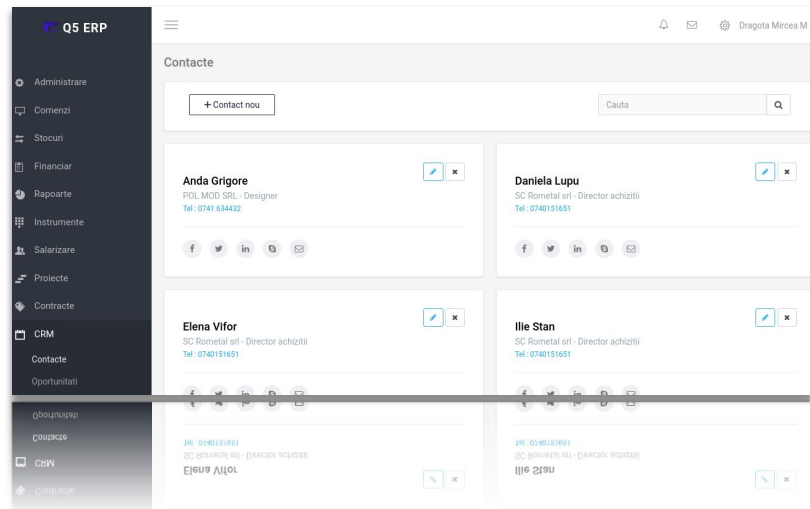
Q5 ERP

Administrare
Comenzi
Stocuri
Financiar
Rapoarte
Instrumente
Salarizare
Proiecte
Contracte
CRM
Contacte
Oportunitati

Dragota Mircea M

Contacte

+ Contact nou

Cauta

Anda Grigore
POL MOD SRL - Designer
Tel : 0741 634432

Daniela Lupu
SC Rometal srl - Director achizitii
Tel : 0740151651

Elena Vifor
SC Rometal srl - Director achizitii
Tel : 0740151651

Ilie Stan
SC Rometal srl - Director achizitii
Tel : 0740151651